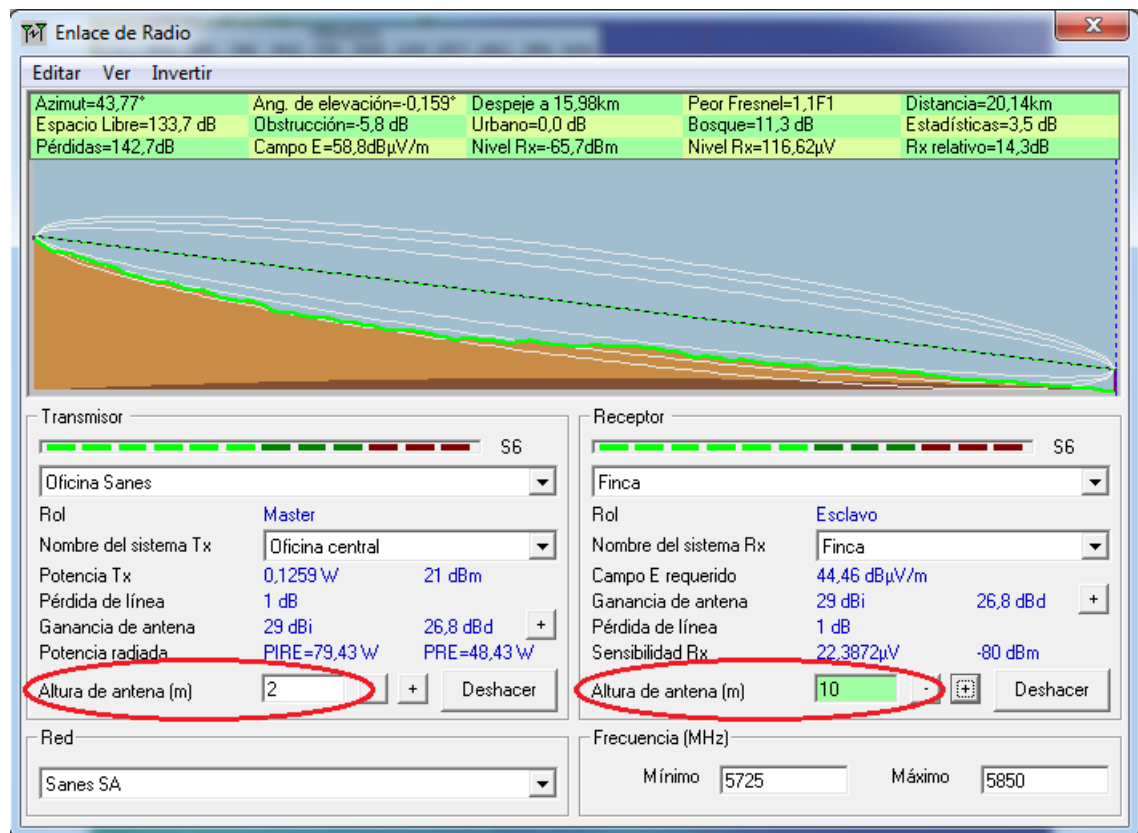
Enlace de Radio

Editar Ver Invertir

| Azimut=43,77° | Ang. de elevación=-0,159° | Despeje a 15,98km | Peor Fresnel=1,1F1 | Distancia=20,14km |
|---|---|---|---|---|
| Espacio Libre=133,7 dB | Obstrucción=-5,8 dB | Urbano=0,0 dB | Bosque=11,3 dB | Estadísticas=3,5 dB |
| Pérdidas=142,7dB | Campo E=58,8dBµV/m | Nivel Rx=-65,7dBm | Nivel Rx=116,62µV | Rx relativo=14,3dB |

Transmisor
S6
Oficina Sanes
Rol Master
Nombre del sistema Tx Oficina central
Potencia Tx 0,1259 W 21 dBm
Pérdida de línea 1 dB
Ganancia de antena 29 dBi 26,8 dBd +
Potencia radiada PIRE=79,43 W PRE=48,43 W
Altura de antena (m) 2 + Deshacer

Receptor
S6
Finca
Rol Esclavo
Nombre del sistema Rx Finca
Campo E requerido 44,46 dBµV/m
Ganancia de antena 29 dBi 26,8 dBd +
Pérdida de línea 1 dB
Sensibilidad Rx 22,3872µV -80 dBm
Altura de antena (m) 10 - + Deshacer

Red
Sanes SA

Frecuencia (MHz)
Mínimo 5725 Máximo 5850